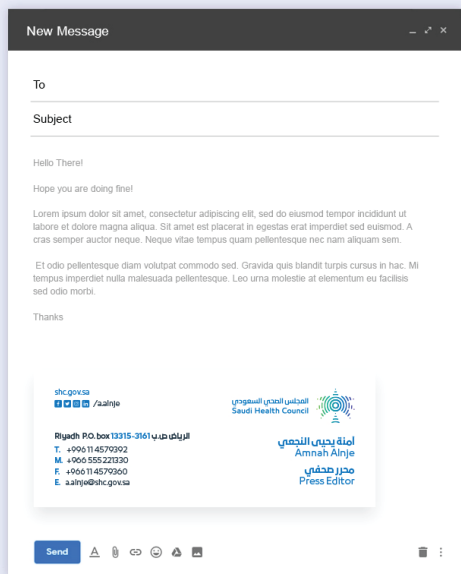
New Message

To

Subject

Hello There!

Hope you are doing fine!

Lorem ipsum dolor sit amet, consectetur adipiscing elit, sed do eiusmod tempor incididunt ut labore et dolore magna aliqua. Sit amet est placerat in egestas erat imperdiet sed euismod. A cras semper auctor neque. Neque vitae tempus quam pellentesque nec nam aliquam sem.

Et odio pellentesque diam volutpat commodo sed. Gravida quis blandit turpis cursus in hac. Mi tempus imperdiet nulla malesuada pellentesque. Leo urna molestie at elementum eu facilisis sed odio morbi.

Thanks

shc.gov.sa
/aalnje

المجلس الصحي السعودي
Saudi Health Council

Riyadh P.O. box 13315-3161 الرياض ص.ب
T. +966 11 4579392
M. +966 555221330
F. +966 11 4579360
E. aalnje@shc.gov.sa

آمنة يحيى النجمي
Amnah Alnje
محرر صحفي
Press Editor

Send